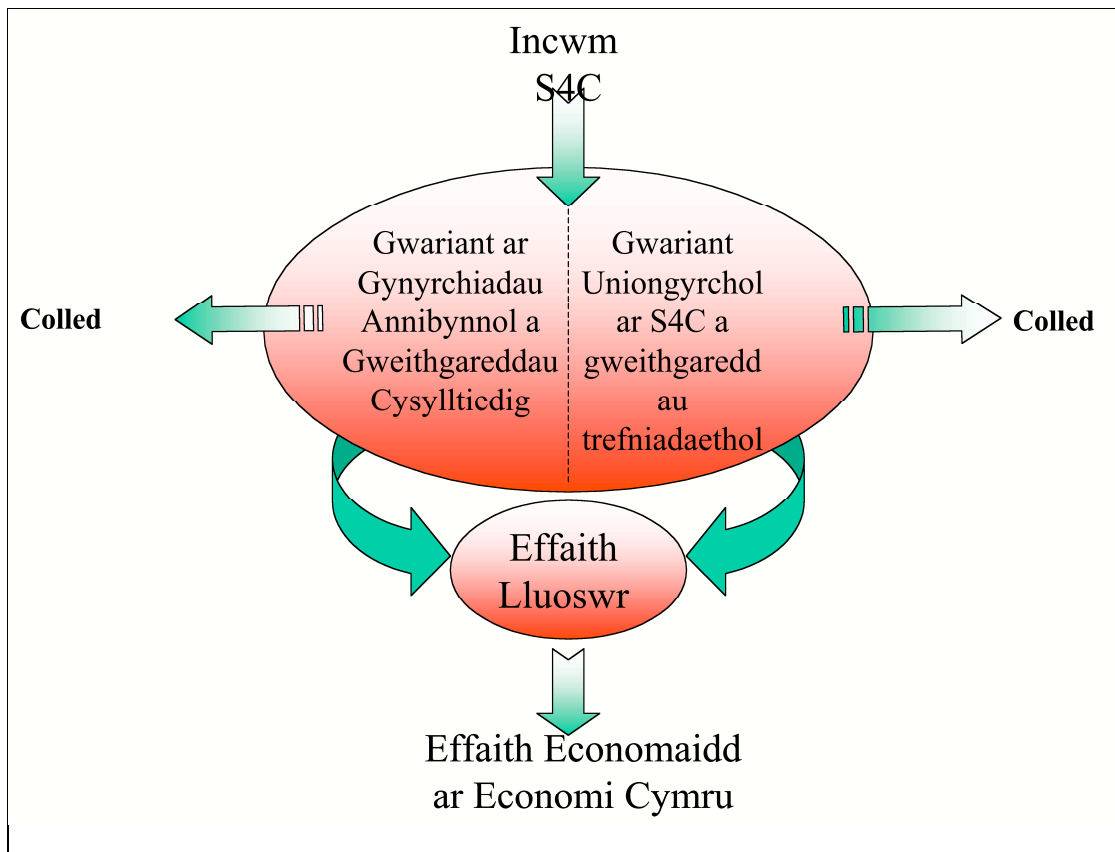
Incwm S4C

Gwariant ar Gynyrchiadau Annibynnol a Gweithgareddau Cysyllticdig

Gwariant Uniongyrchol ar S4C a gweithgaredd au trefniadaethol

Colled

Colled

Effaith Lluoswr

Effaith Economaidd ar Economi Cymru